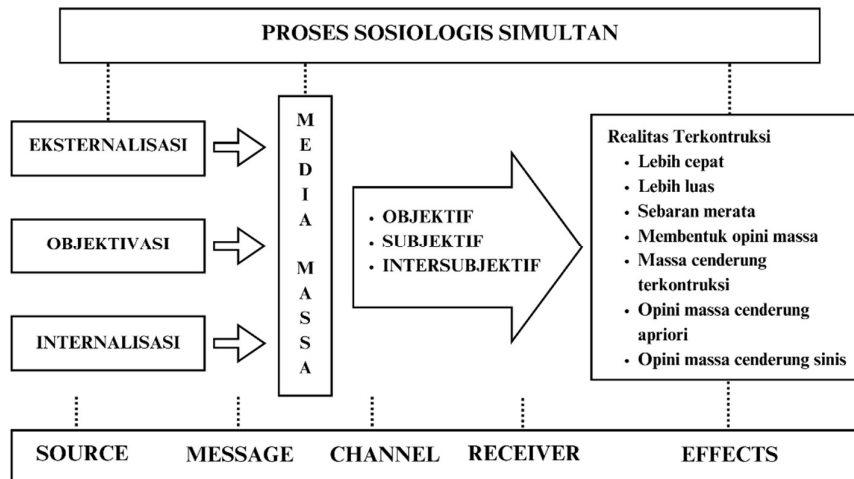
PROSES SOSIOLOGIS SIMULTAN

EKSTERNALISASI

OBJEKTIVASI

INTERNALISASI

M
E
D
I
A

M
A
S
S
A

• OBJEKTIF
• SUBJEKTIF
• INTERSUBJEKTIF

Realitas Terkontruksi
• Lebih cepat
• Lebih luas
• Sebaran merata
• Membentuk opini massa
• Massa cenderung terkontruksi
• Opini massa cenderung apriori
• Opini massa cenderung sinis

SOURCE MESSAGE CHANNEL RECEIVER EFFECTS